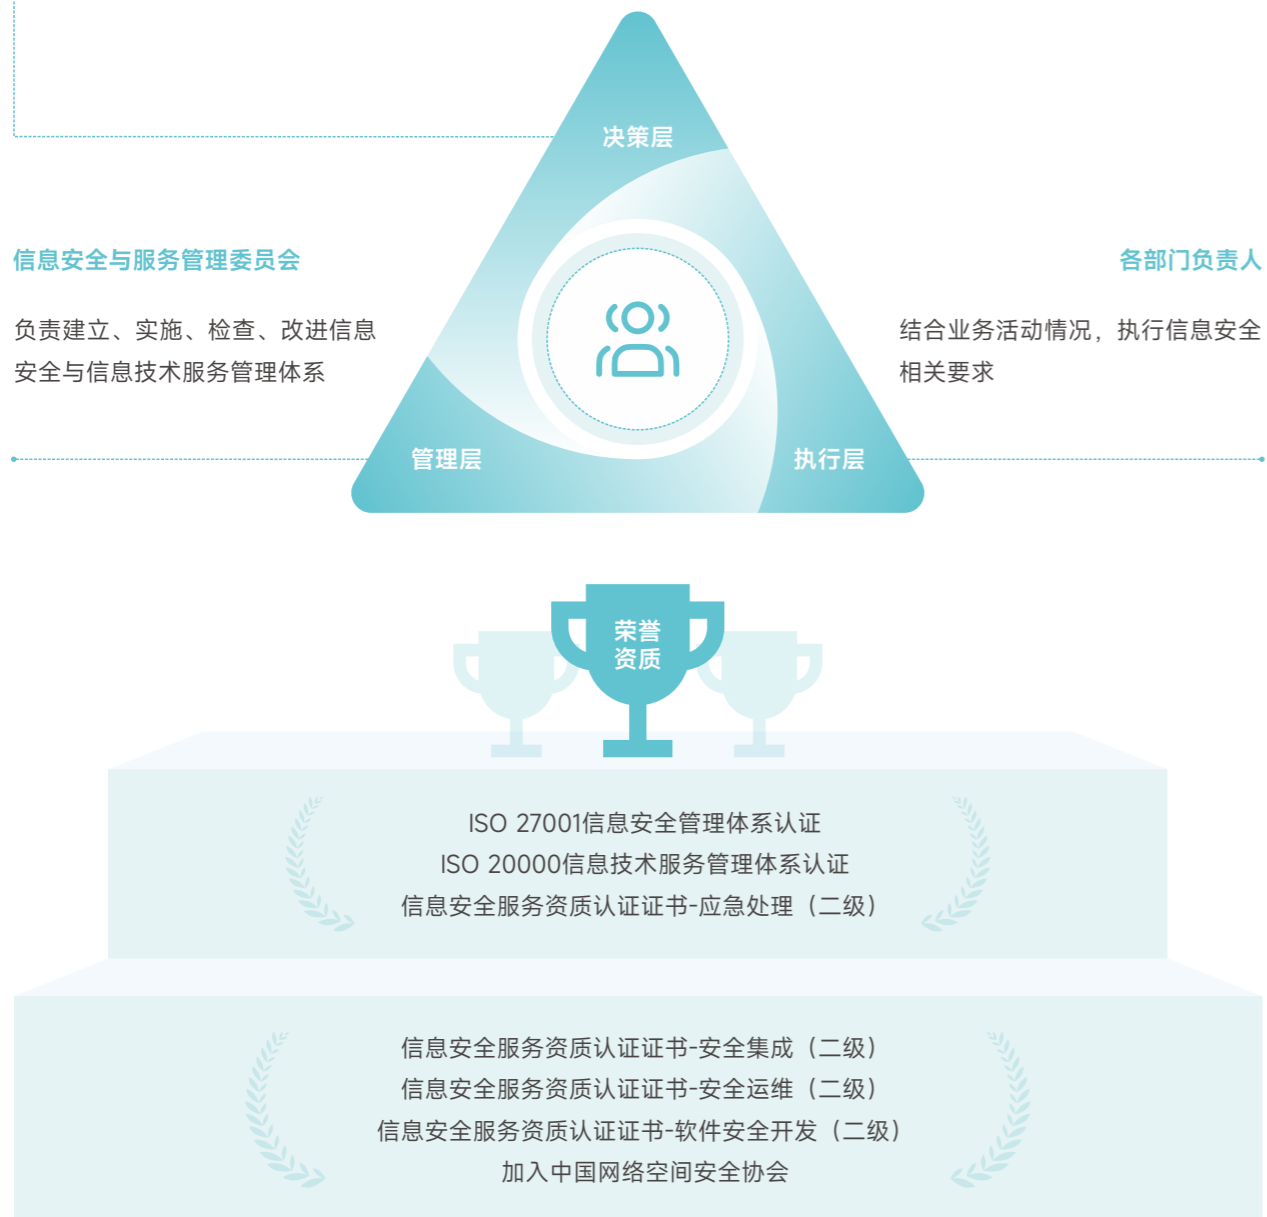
决策层

信息安全与服务管理委员会

负责建立、实施、检查、改进信息安全与信息技术服务管理体系

各部门负责人

结合业务活动情况，执行信息安全相关要求

管理层

执行层

荣誉资质

ISO 27001信息安全管理体系认证
ISO 20000信息技术服务管理体系认证
信息安全服务资质认证证书-应急处理（二级）

信息安全服务资质认证证书-安全集成（二级）
信息安全服务资质认证证书-安全运维（二级）
信息安全服务资质认证证书-软件安全开发（二级）
加入中国网络空间安全协会